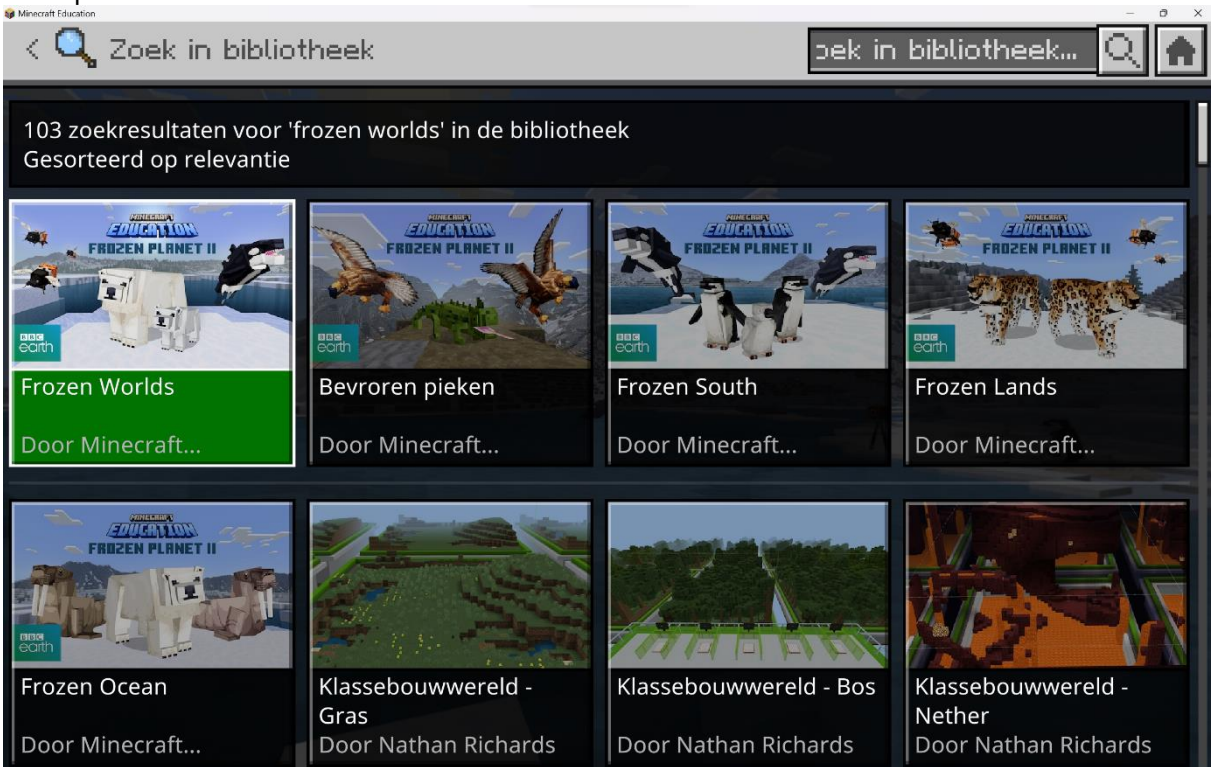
Minecraft Education

Zoek in bibliotheek

oek in bibliotheek...

103 zoekresultaten voor 'frozen worlds' in de bibliotheek
Gesorteerd op relevantie

MINECRAFT EDUCATION FROZEN PLANET II
BBC earth
Frozen Worlds
Door Minecraft...

MINECRAFT EDUCATION FROZEN PLANET II
BBC earth
Bevroren pieken
Door Minecraft...

MINECRAFT EDUCATION FROZEN PLANET II
BBC earth
Frozen South
Door Minecraft...

MINECRAFT EDUCATION FROZEN PLANET II
BBC earth
Frozen Lands
Door Minecraft...

MINECRAFT EDUCATION FROZEN PLANET II
BBC earth
Frozen Ocean
Door Minecraft...

Klassebouwwereld - Gras
Door Nathan Richards

Klassebouwwereld - Bos
Door Nathan Richards

Klassebouwwereld - Nether
Door Nathan Richards